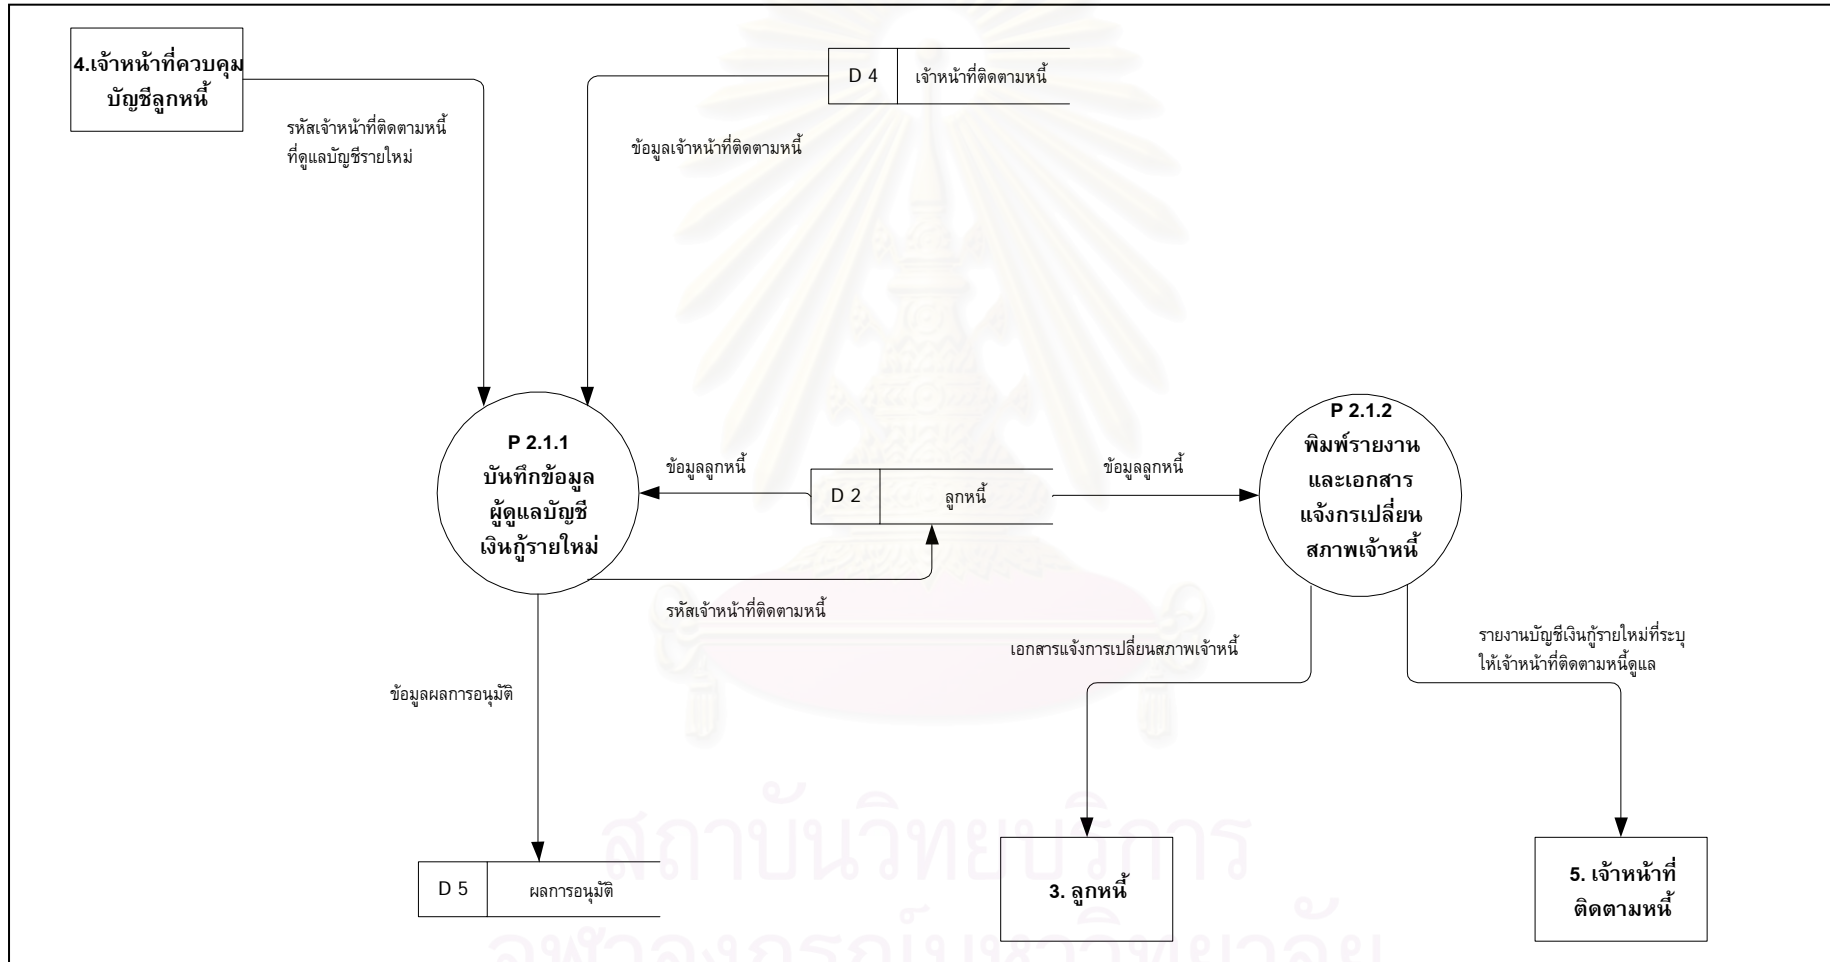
4.เจ้าหน้าที่ควบคุมบัญชีลูกหนี้

D 4 | เจ้าหน้าที่ติดตามหนี้

รหัสเจ้าหน้าที่ติดตามหนี้ที่ดูแลบัญชีรายใหม่

ข้อมูลเจ้าหน้าที่ติดตามหนี้

P 2.1.1
บันทึกข้อมูล
ผู้ดูแลบัญชี
เงินกู้รายใหม่

ข้อมูลลูกหนี้

D 2 | ลูกหนี้

ข้อมูลลูกหนี้

P 2.1.2
พิมพ์รายงาน
และเอกสาร
แจ้งกรเปลี่ยน
สภาพเจ้าหนี้

รหัสเจ้าหน้าที่ติดตามหนี้

เอกสารแจ้งการเปลี่ยนสภาพเจ้าหนี้

รายงานบัญชีเงินกู้รายใหม่ที่ระบุให้เจ้าหน้าที่ติดตามหนี้ดูแล

ข้อมูลผลการอนุมัติ

D 5 | ผลการอนุมัติ

3. ลูกหนี้

5. เจ้าหน้าที่ติดตามหนี้

สถาบันวิทยบริการ
จุฬาลงกรณ์มหาวิทยาลัย